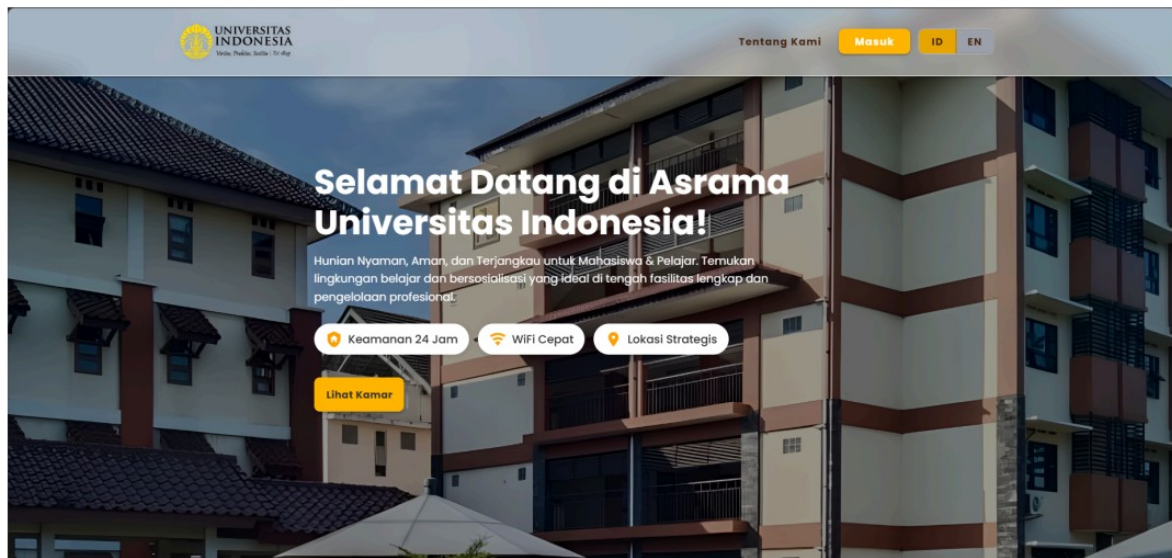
UNIVERSITAS INDONESIA
Veritas, Probitas, Iustitia

Tentang Kami Masuk ID EN

Selamat Datang di Asrama Universitas Indonesia!

Hunian Nyaman, Aman, dan Terjangkau untuk Mahasiswa & Pelajar. Temukan lingkungan belajar dan bersosialisasi yang ideal di tengah fasilitas lengkap dan pengelolaan profesional.

Keamanan 24 Jam WiFi Cepat Lokasi Strategis

Lihat Kamar